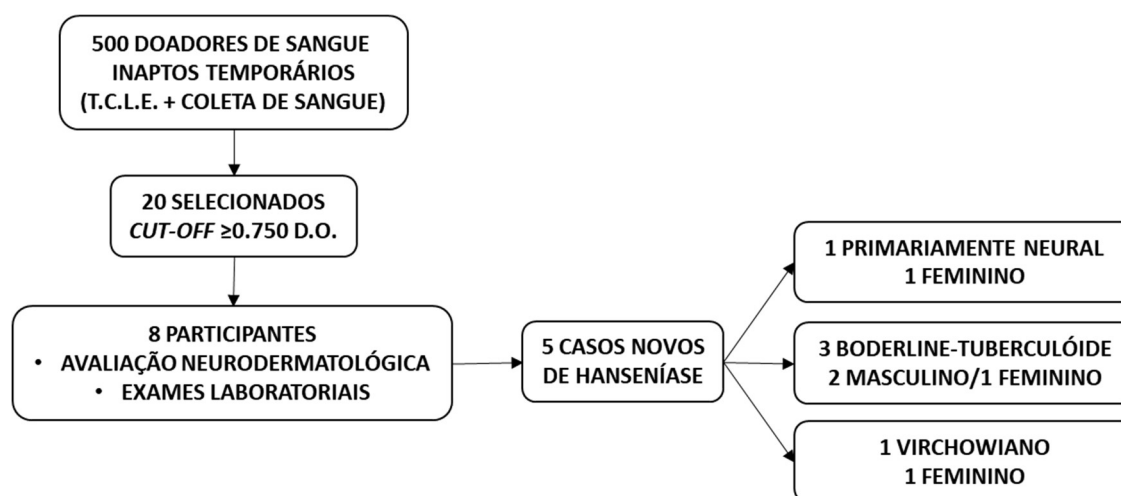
500 DOADORES DE SANGUE
INAPTOS TEMPORÁRIOS
(T.C.L.E. + COLETA DE SANGUE)

20 SELECIONADOS
*CUT-OFF* ≥0.750 D.O.

8 PARTICIPANTES
• AVALIAÇÃO NEURODERMATOLÓGICA
• EXAMES LABORATORIAIS

5 CASOS NOVOS
DE HANSENÍASE

1 PRIMARIAMENTE NEURAL
1 FEMININO

3 BODERLINE-TUBERCULÓIDE
2 MASCULINO/1 FEMININO

1 VIRCHOWIANO
1 FEMININO